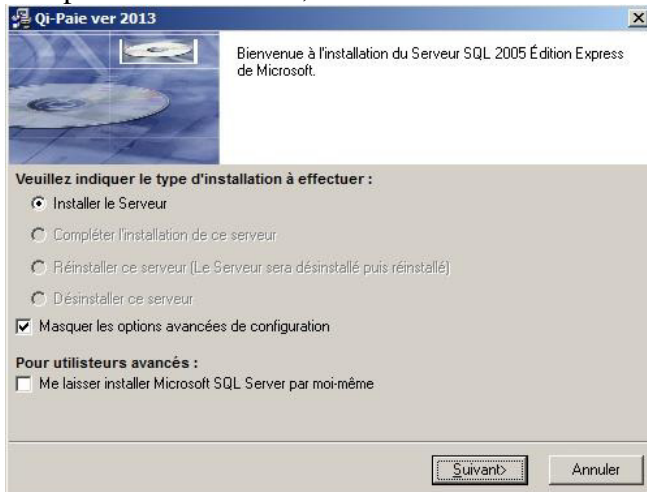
Qi-Paie ver 2013

×

Bienvenue à l'installation du Serveur SQL 2005 Édition Express de Microsoft.

Veuillez indiquer le type d'installation à effectuer :

Installer le Serveur

Compléter l'installation de ce serveur

Réinstaller ce serveur (Le Serveur sera désinstallé puis réinstallé)

Désinstaller ce serveur

Masquer les options avancées de configuration

Pour utilisteurs avancés :

Me laisser installer Microsoft SQL Server par moi-même

Suivant>

Annuler